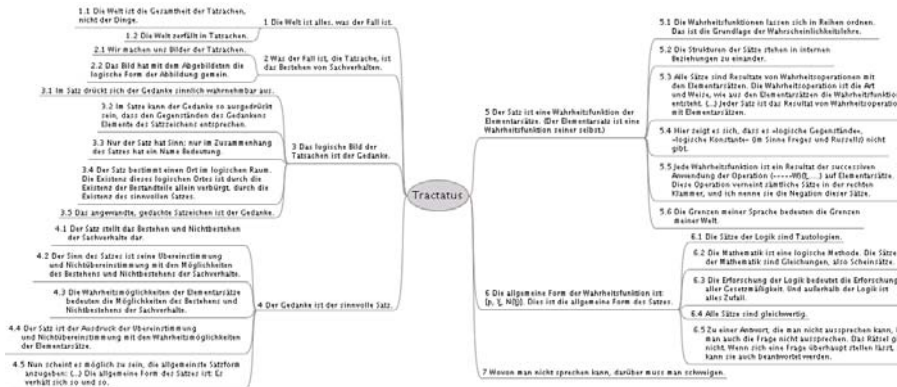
Tractatus

1 Die Welt ist alles, was der Fall ist.

1.1 Die Welt ist die Gesamtheit der Tatsachen, nicht der Dinge.

1.2 Die Welt zerfällt in Tatsachen.

2 Was der Fall ist, die Tatsache, ist das Bestehen von Sachverhalten.

2.1 Wir machen uns Bilder der Tatsachen.

2.2 Das Bild hat mit dem Abgebildeten die logische Form der Abbildung gemein.

3 Das logische Bild der Tatsachen ist der Gedanke.

3.1 Im Satz drückt sich der Gedanke sinnlich wahrnehmbar aus.

3.2 Im Satze kann der Gedanke so ausgedrückt sein, dass den Gegenständen des Gedankens Elemente des Satzzeichens entsprechen.

3.3 Nur der Satz hat Sinn; nur im Zusammenhang des Satzes hat ein Name Bedeutung.

3.4 Der Satz bestimmt einen Ort im logischen Raum. Die Existenz dieses logischen Ortes ist durch die Existenz der Bestandteile allein verbürgt, durch die Existenz des sinnvollen Satzes.

3.5 Das angewandte, gedachte Satzzeichen ist der Gedanke.

4 Der Gedanke ist der sinnvolle Satz.

4.1 Der Satz stellt das Bestehen und Nichtbestehen der Sachverhalte dar.

4.2 Der Sinn des Satzes ist seine Übereinstimmung und Nichtübereinstimmung mit den Möglichkeiten des Bestehens und Nichtbestehens der Sachverhalte.

4.3 Die Wahrheitsmöglichkeiten der Elementarsätze bedeuten die Möglichkeiten des Bestehens und Nichtbestehens der Sachverhalte.

4.4 Der Satz ist der Ausdruck der Übereinstimmung und Nichtübereinstimmung mit den Wahrheitsmöglichkeiten der Elementarsätze.

4.5 Nun scheint es möglich zu sein, die allgemeinste Satzform anzugeben: (...) Die allgemeine Form des Satzes ist: Es verhält sich so und so.

5 Der Satz ist eine Wahrheitsfunktion der Elementarsätze. (Der Elementarsatz ist eine Wahrheitsfunktion seiner selbst.)

5.1 Die Wahrheitsfunktionen lassen sich in Reihen ordnen. Das ist die Grundlage der Wahrscheinlichkeitslehre.

5.2 Die Strukturen der Sätze stehen in internen Beziehungen zu einander.

5.3 Alle Sätze sind Resultate von Wahrheitsoperationen mit den Elementarsätzen. Die Wahrheitsoperation ist die Art und Weise, wie aus den Elementarsätzen die Wahrheitsfunktion entsteht. (...) Jeder Satz ist das Resultat von Wahrheitsoperation mit Elementarsätzen.

5.4 Hier zeigt es sich, dass es »logische Gegenstände«, »logische Konstante« (im Sinne Freges und Russells) nicht gibt.

5.5 Jede Wahrheitsfunktion ist ein Resultat der successiven Anwendung der Operation (-----W)(ξ, ....) auf Elementarsätze. Diese Operation verneint sämtliche Sätze in der rechten Klammer, und ich nenne sie die Negation dieser Sätze.

5.6 Die Grenzen meiner Sprache bedeuten die Grenzen meiner Welt.

6 Die allgemeine Form der Wahrheitsfunktion ist: [p̄, ξ̄, N(ξ̄)]. Dies ist die allgemeine Form des Satzes.

6.1 Die Sätze der Logik sind Tautologien.

6.2 Die Mathematik ist eine logische Methode. Die Sätze der Mathematik sind Gleichungen, also Scheinsätze.

6.3 Die Erforschung der Logik bedeutet die Erforschung aller Gesetzmäßigkeit. Und außerhalb der Logik ist alles Zufall.

6.4 Alle Sätze sind gleichwertig.

6.5 Zu einer Antwort, die man nicht aussprechen kann, kann man auch die Frage nicht aussprechen. Das Rätsel gibt es nicht. Wenn sich eine Frage überhaupt stellen lässt, so kann sie auch beantwortet werden.

7 Wovon man nicht sprechen kann, darüber muss man schweigen.